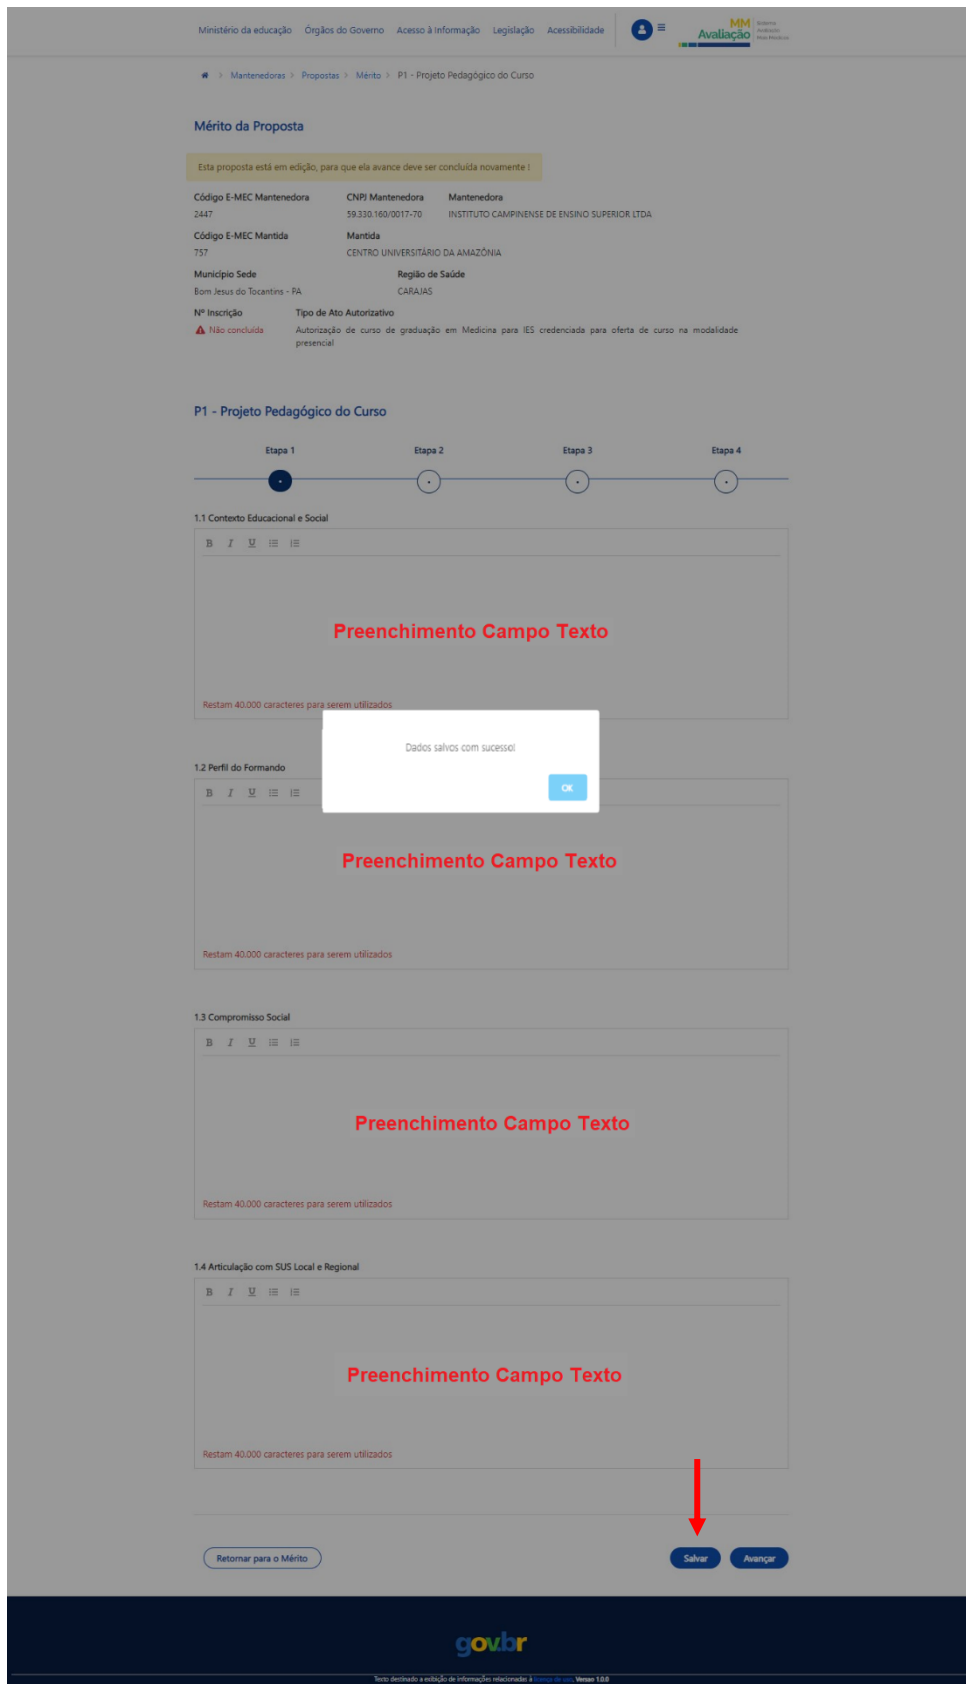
Ministério da educação Órgãos do Governo Acesso à Informação Legislação Acessibilidade

MM Avaliação

Mantenedoras > Propostas > Mérito > P1 - Projeto Pedagógico do Curso

Mérito da Proposta

Esta proposta está em edição, para que ela avance deve ser concluída novamente !

Código E-MEC Mantenedora
2447

CNPJ Mantenedora
59.330.160/0017-70

Mantenedora
INSTITUTO CAMPINENSE DE ENSINO SUPERIOR LTDA

Código E-MEC Mantida
757

Mantida
CENTRO UNIVERSITÁRIO DA AMAZÔNIA

Município Sede
Bom Jesus do Tocantins - PA

Região de Saúde
CARAJAS

Nº Inscrição
Não concluída

Tipo de Ato Autorizativo
Autorização de curso de graduação em Medicina para IES credenciada para oferta de curso na modalidade presencial

P1 - Projeto Pedagógico do Curso

Etapa 1 Etapa 2 Etapa 3 Etapa 4

1.1 Contexto Educacional e Social

B I U

Preenchimento Campo Texto

Restam 40.000 caracteres para serem utilizados

Dados salvos com sucesso!

OK

1.2 Perfil do Formando

B I U

Preenchimento Campo Texto

Restam 40.000 caracteres para serem utilizados

1.3 Compromisso Social

B I U

Preenchimento Campo Texto

Restam 40.000 caracteres para serem utilizados

1.4 Articulação com SUS Local e Regional

B I U

Preenchimento Campo Texto

Restam 40.000 caracteres para serem utilizados

Retornar para o Mérito

Salvar Avançar

gov.br

Texto destinado a exibição de informações relacionadas à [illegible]. Versão 1.0.0